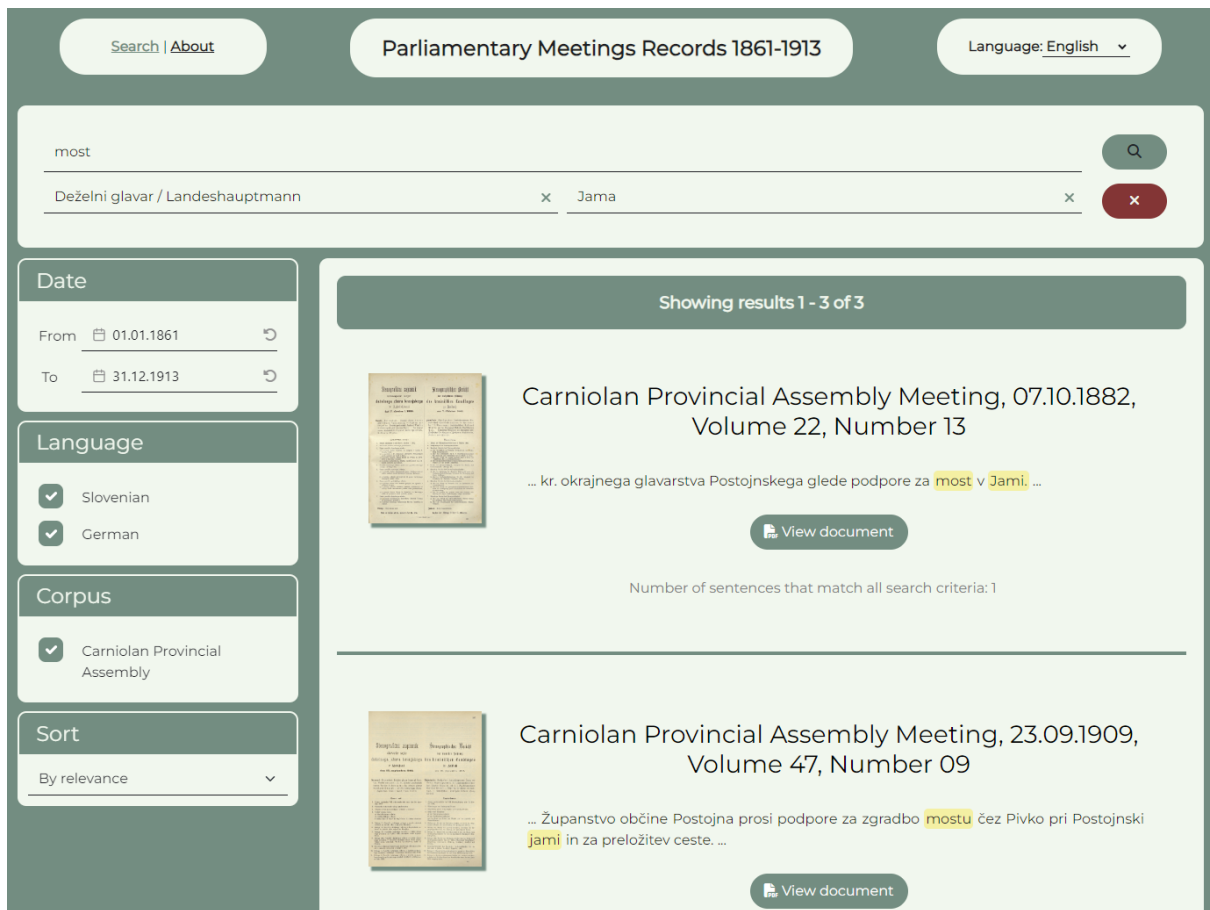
Search | About

Parliamentary Meetings Records 1861-1913

Language: English

most

Deželni glavar / Landeshauptmann ×

Jama ×

Date

From 01.01.1861

To 31.12.1913

Language

Slovenian

German

Corpus

Carniolan Provincial Assembly

Sort

By relevance

Showing results 1 - 3 of 3

Carniolan Provincial Assembly Meeting, 07.10.1882, Volume 22, Number 13

... kr. okrajnega glavarstva Postojnskega glede podpore za most v Jami. ...

View document

Number of sentences that match all search criteria: 1

Carniolan Provincial Assembly Meeting, 23.09.1909, Volume 47, Number 09

... Županstvo občine Postojna prosi podpore za zgradbo mostu čez Pivko pri Postojnski jami in za preložitev ceste. ...

View document